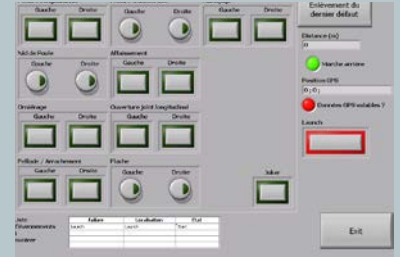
Gauche
Droite
Gauche
Droite
Gauche
Droite
Enlèvement du dernier defaut

Nid de Poule
Gauche
Droite
Affaissement
Gauche
Droite
Distance (m)
0
Marche arrière
Position GPS
0 ; 0
Données GPS valables ?

Orniérage
Gauche
Droite
Ouverture joint longitudinal
Gauche
Droite
Launch

Pelade / Arrachement
Gauche
Droite
Flache
Gauche
Droite
Joint

Liste
Evenements
à
insérer

| Action | Localisation | Etat |
|---|---|---|
| Launch | Launch | Start |

Exit